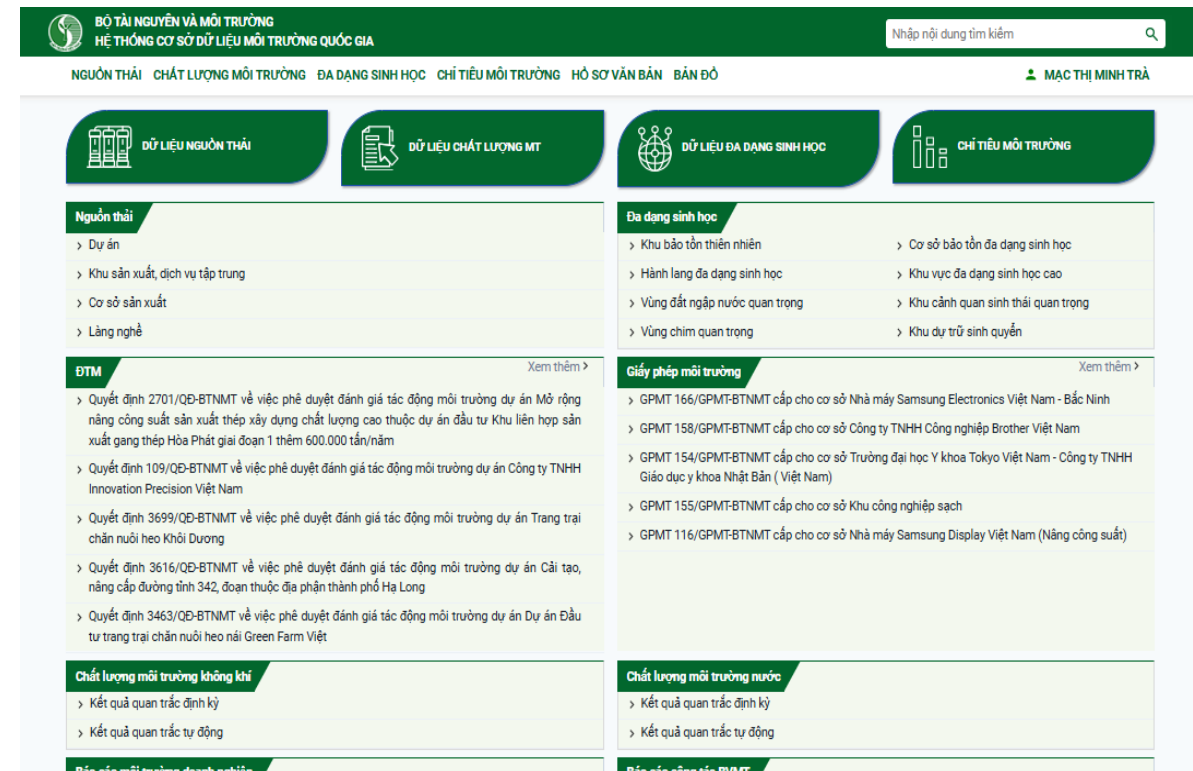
BỘ TÀI NGUYÊN VÀ MÔI TRƯỜNG
HỆ THỐNG CƠ SỞ DỮ LIỆU MÔI TRƯỜNG QUỐC GIA

Nhập nội dung tìm kiếm

NGUỒN THẢI CHẤT LƯỢNG MÔI TRƯỜNG ĐA DẠNG SINH HỌC CHỈ TIÊU MÔI TRƯỜNG HỒ SƠ VĂN BẢN BẢN ĐỒ

MẠC THỊ MINH TRÀ

DỮ LIỆU NGUỒN THẢI
DỮ LIỆU CHẤT LƯỢNG MT
DỮ LIỆU ĐA DẠNG SINH HỌC
CHỈ TIÊU MÔI TRƯỜNG

Nguồn thải
› Dự án
› Khu sản xuất, dịch vụ tập trung
› Cơ sở sản xuất
› Làng nghề

Đa dạng sinh học
› Khu bảo tồn thiên nhiên
› Cơ sở bảo tồn đa dạng sinh học
› Hành lang đa dạng sinh học
› Khu vực đa dạng sinh học cao
› Vùng đất ngập nước quan trọng
› Khu cảnh quan sinh thái quan trọng
› Vùng chim quan trọng
› Khu dự trữ sinh quyển

ĐTM
Xem thêm ›
› Quyết định 2701/QĐ-BTNMT về việc phê duyệt đánh giá tác động môi trường dự án Mở rộng nâng công suất sản xuất thép xây dựng chất lượng cao thuộc dự án đầu tư Khu liên hợp sản xuất gang thép Hòa Phát giai đoạn 1 thêm 600.000 tấn/năm
› Quyết định 109/QĐ-BTNMT về việc phê duyệt đánh giá tác động môi trường dự án Công ty TNHH Innovation Precision Việt Nam
› Quyết định 3699/QĐ-BTNMT về việc phê duyệt đánh giá tác động môi trường dự án Trang trại chăn nuôi heo Khôi Dương
› Quyết định 3616/QĐ-BTNMT về việc phê duyệt đánh giá tác động môi trường dự án Cải tạo, nâng cấp đường tỉnh 342, đoạn thuộc địa phận thành phố Hạ Long
› Quyết định 3463/QĐ-BTNMT về việc phê duyệt đánh giá tác động môi trường dự án Dự án Đầu tư trang trại chăn nuôi heo nái Green Farm Việt

Giấy phép môi trường
Xem thêm ›
› GPMT 166/GPMT-BTNMT cấp cho cơ sở Nhà máy Samsung Electronics Việt Nam - Bắc Ninh
› GPMT 158/GPMT-BTNMT cấp cho cơ sở Công ty TNHH Công nghiệp Brother Việt Nam
› GPMT 154/GPMT-BTNMT cấp cho cơ sở Trường đại học Y khoa Tokyo Việt Nam - Công ty TNHH Giáo dục y khoa Nhật Bản ( Việt Nam)
› GPMT 155/GPMT-BTNMT cấp cho cơ sở Khu công nghiệp sạch
› GPMT 116/GPMT-BTNMT cấp cho cơ sở Nhà máy Samsung Display Việt Nam (Nâng công suất)

Chất lượng môi trường không khí
› Kết quả quan trắc định kỳ
› Kết quả quan trắc tự động

Chất lượng môi trường nước
› Kết quả quan trắc định kỳ
› Kết quả quan trắc tự động

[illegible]
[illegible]